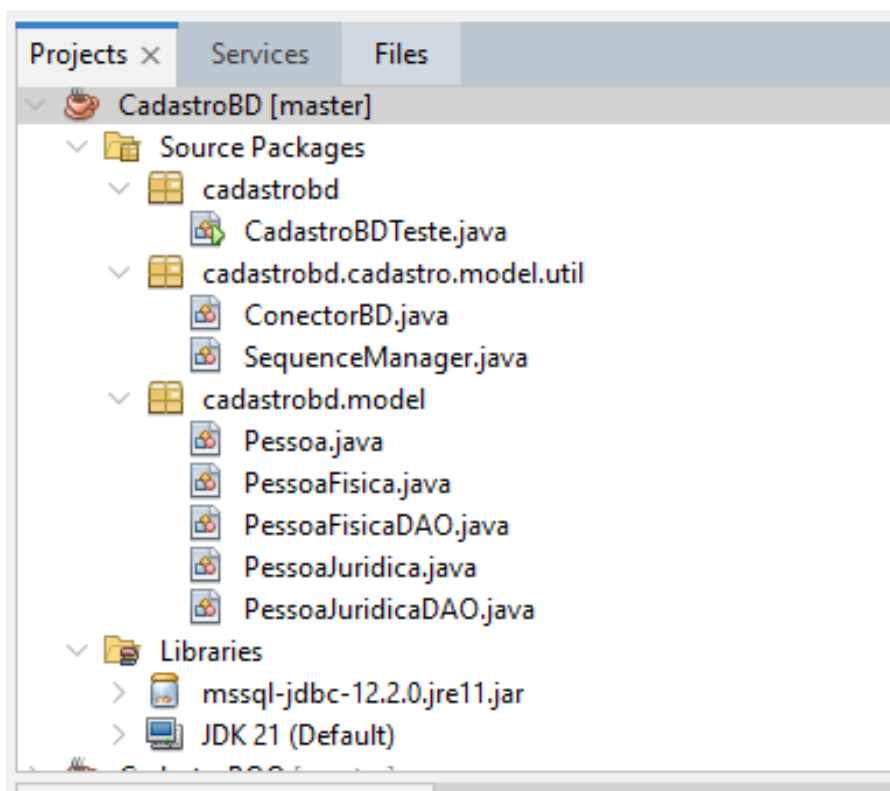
Projects × Services Files

CadastroBD [master]
Source Packages
cadastrobd
CadastroBDTeste.java
cadastrobd.cadastro.model.util
ConectorBD.java
SequenceManager.java
cadastrobd.model
Pessoa.java
PessoaFisica.java
PessoaFisicaDAO.java
PessoaJuridica.java
PessoaJuridicaDAO.java
Libraries
mssql-jdbc-12.2.0.jre11.jar
JDK 21 (Default)
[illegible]